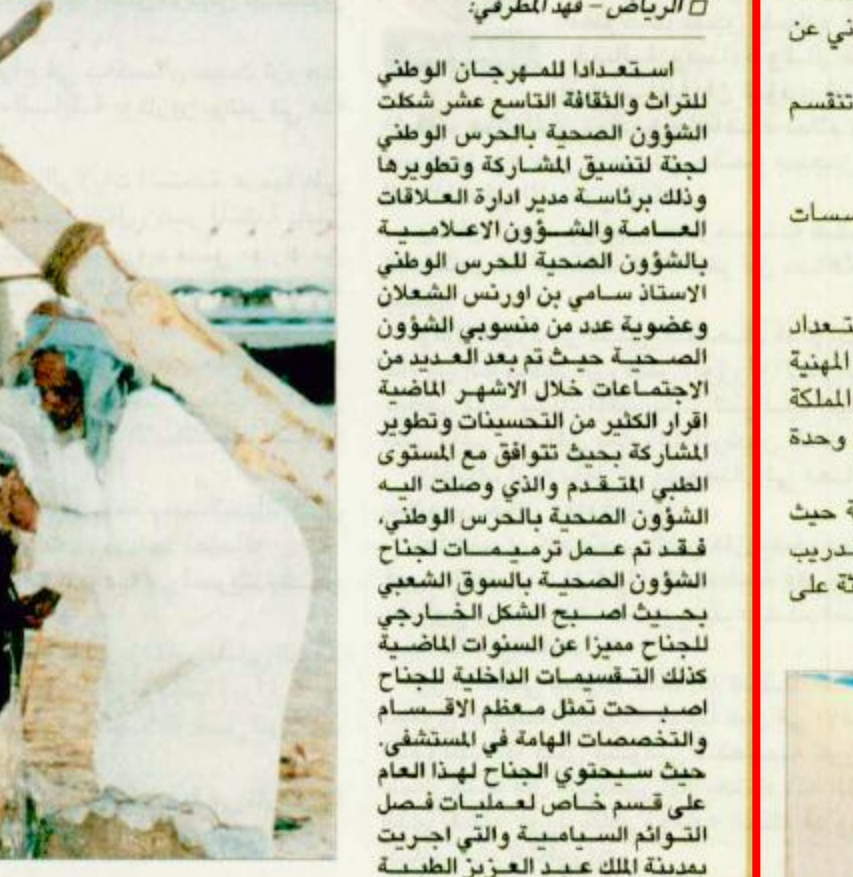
□ الرياض - فهد المطرفي:

استعدادا للمهرجان الوطني للتراث والثقافة التاسع عشر شكلت الشؤون الصحية بالحرس الوطني لجنة لتنسيق المشاركة وتطويرها وذلك برئاسة مدير ادارة العلاقات العامة والشؤون الاعلامية بالشؤون الصحية للحرس الوطني الاستاذ سامي بن اورنس الشعلان وعضوية عدد من منسوبي الشؤون الصحية حيث تم بعد العديد من الاجتماعات خلال الاشهر الماضية اقرار الكثير من التحسينات وتطوير المشاركة بحيث تتوافق مع المستوى الطبي المتقدم والذي وصلت اليه الشؤون الصحية بالحرس الوطني، فقد تم عمل ترميمات لجناح الشؤون الصحية بالسوق الشعبي بحيث اصبح الشكل الخارجي للجناح مميزا عن السنوات الماضية كذلك التقسيمات الداخلية للجناح اصبحت تمثل معظم الاقسام والتخصصات الهامة في المستشفى. حيث سيحتوي الجناح لهذا العام على قسم خاص لعمليات فصل التوائم السيامية والتي اجريت بمدينة الملك عبد العزيز الطبية

ني عن

تنقسم

سسات

تعداد
المهنية
المملكة
وحدة

ة حيث
دريب
ة على